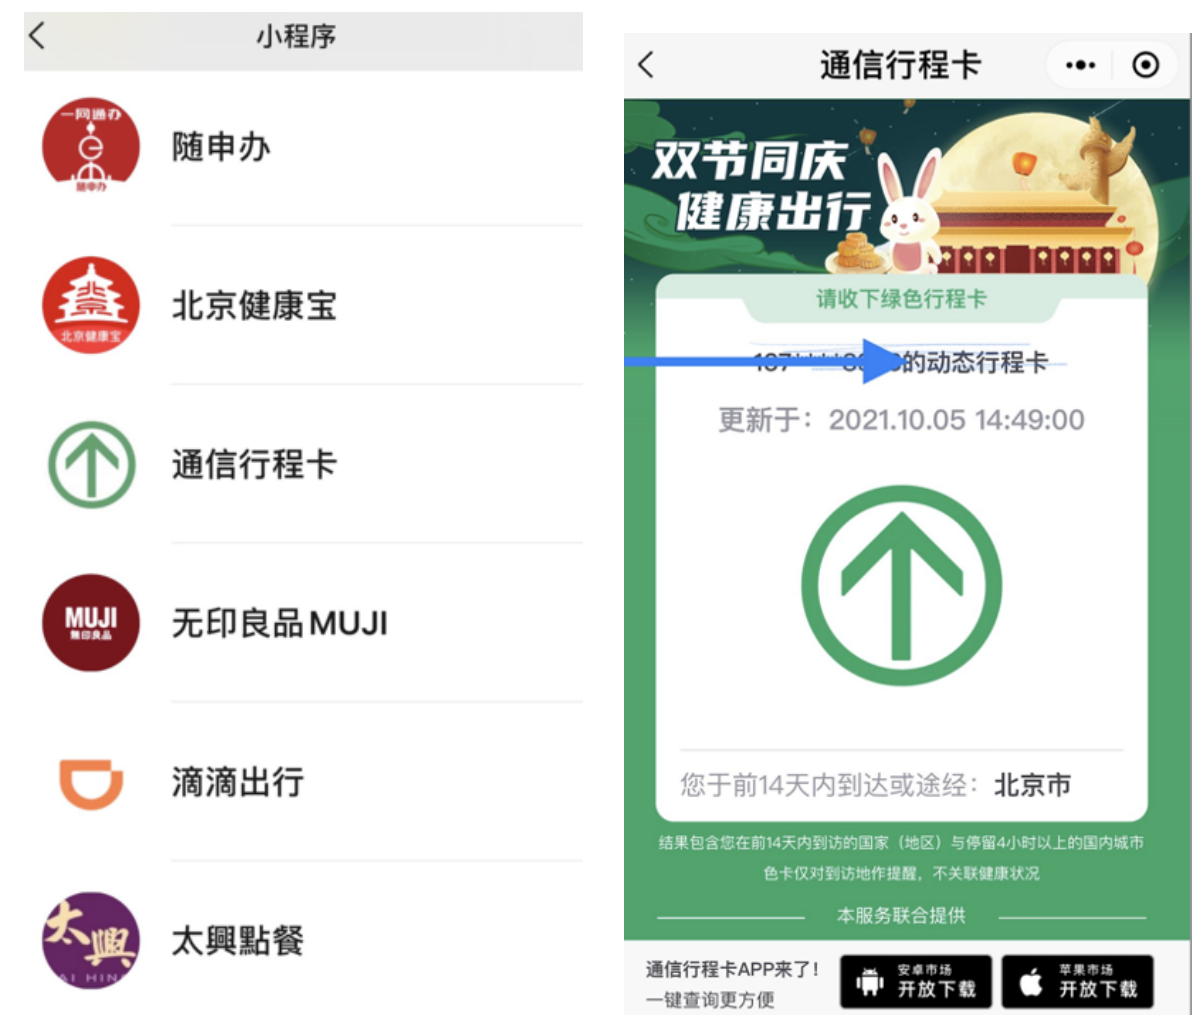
小程序

一网通办
随申办
随申办

北京健康宝
北京健康宝

通信行程卡

MUJI
無印良品
无印良品MUJI

滴滴出行

太興
太興點餐

通信行程卡

双节同庆
健康出行

请收下绿色行程卡

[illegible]的动态行程卡

更新于：2021.10.05 14:49:00

您于前14天内到达或途经：北京市

结果包含您在前14天内到访的国家（地区）与停留4小时以上的国内城市
色卡仅对到访地作提醒，不关联健康状况

本服务联合提供

通信行程卡APP来了！
一键查询更方便

安卓市场
开放下载

苹果市场
开放下载